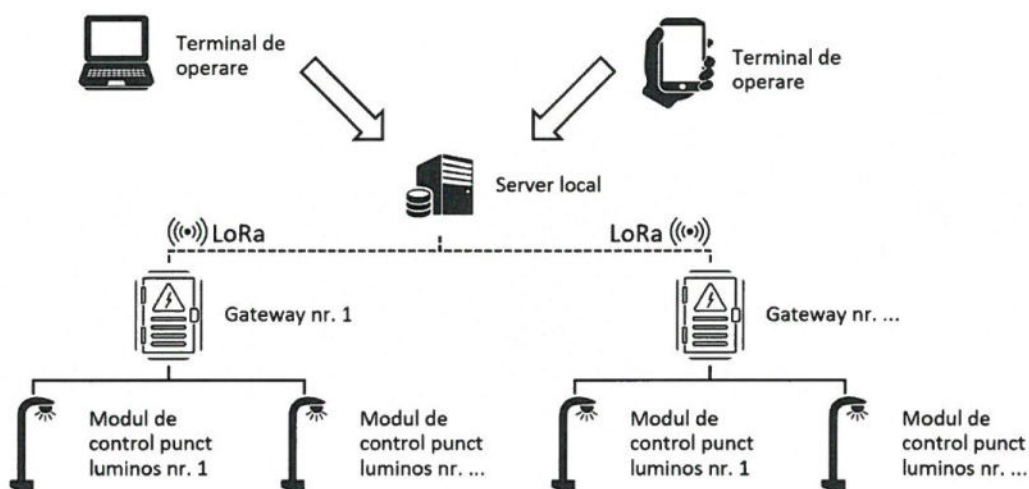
Terminal de operare

Terminal de operare

Server local

LoRa

LoRa

Gateway nr. 1

Gateway nr. ...

Modul de control punct luminos nr. 1

Modul de control punct luminos nr. ...

Modul de control punct luminos nr. 1

Modul de control punct luminos nr. ...